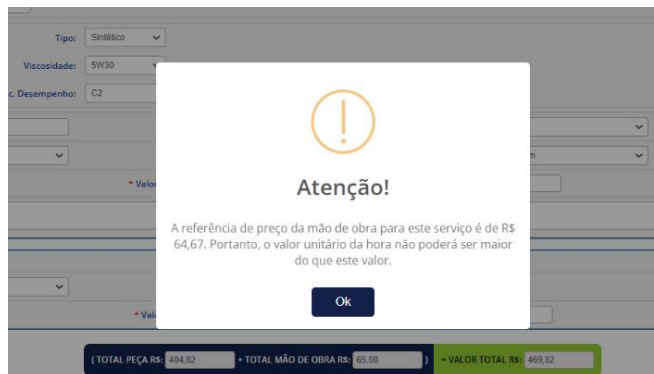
Tipo: Sintético

Viscosidade: 5W30

c. Desempenho: C2

* Valor

* Val

Atenção!

A referência de preço da mão de obra para este serviço é de R$ 64,67. Portanto, o valor unitário da hora não poderá ser maior do que este valor.

Ok

( TOTAL PEÇA R$: 404,82 + TOTAL MÃO DE OBRA R$: 65,00 ) = VALOR TOTAL R$: 469,82